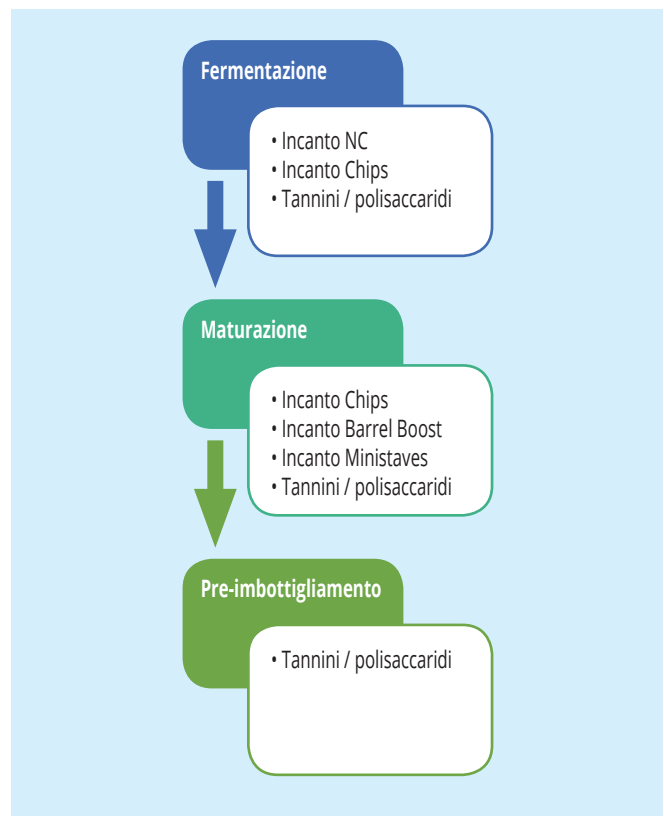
Fermentazione

• Incanto NC
• Incanto Chips
• Tannini / polisaccaridi

Maturazione

• Incanto Chips
• Incanto Barrel Boost
• Incanto Ministaves
• Tannini / polisaccaridi

Pre-imbottigliamento

• Tannini / polisaccaridi